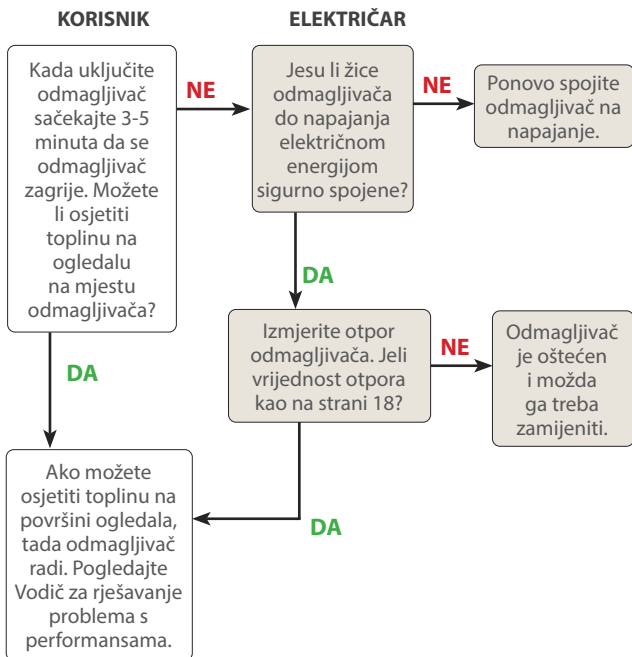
KORISNIK

ELEKTRIČAR

Kada uključite odmagljivač sačekajte 3-5 minuta da se odmagljivač zagrije. Možete li osjetiti toplinu na ogledalu na mjestu odmagljivača?

NE

Jesu li žice odmagljivača do napajanja električnom energijom sigurno spojene?

NE

Ponovo spojite odmagljivač na napajanje.

DA

Izmjerite otpor odmagljivača. Jeli vrijednost otpora kao na strani 18?

NE

Odmagljivač je oštećen i možda ga treba zamijeniti.

DA

DA

Ako možete osjetiti toplinu na površini ogledala, tada odmagljivač radi. Pogledajte Vodič za rješavanje problema s performansama.